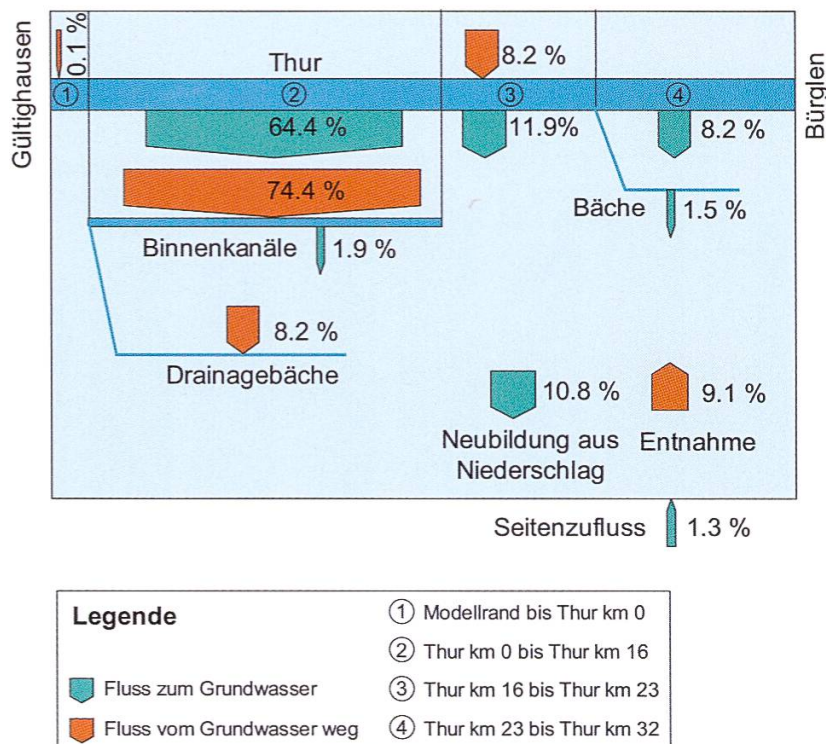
Gültighausen

0.1 %

Thur

8.2 %

Bürglen

①

②

③

④

64.4 %

11.9%

8.2 %

74.4 %

Bäche

1.5 %

Binnenkanäle

1.9 %

8.2 %

Drainagebäche

10.8 %

9.1 %

Neubildung aus Niederschlag

Entnahme

Seitenzufluss

1.3 %

Legende

Fluss zum Grundwasser

Fluss vom Grundwasser weg

① Modellrand bis Thur km 0

② Thur km 0 bis Thur km 16

③ Thur km 16 bis Thur km 23

④ Thur km 23 bis Thur km 32